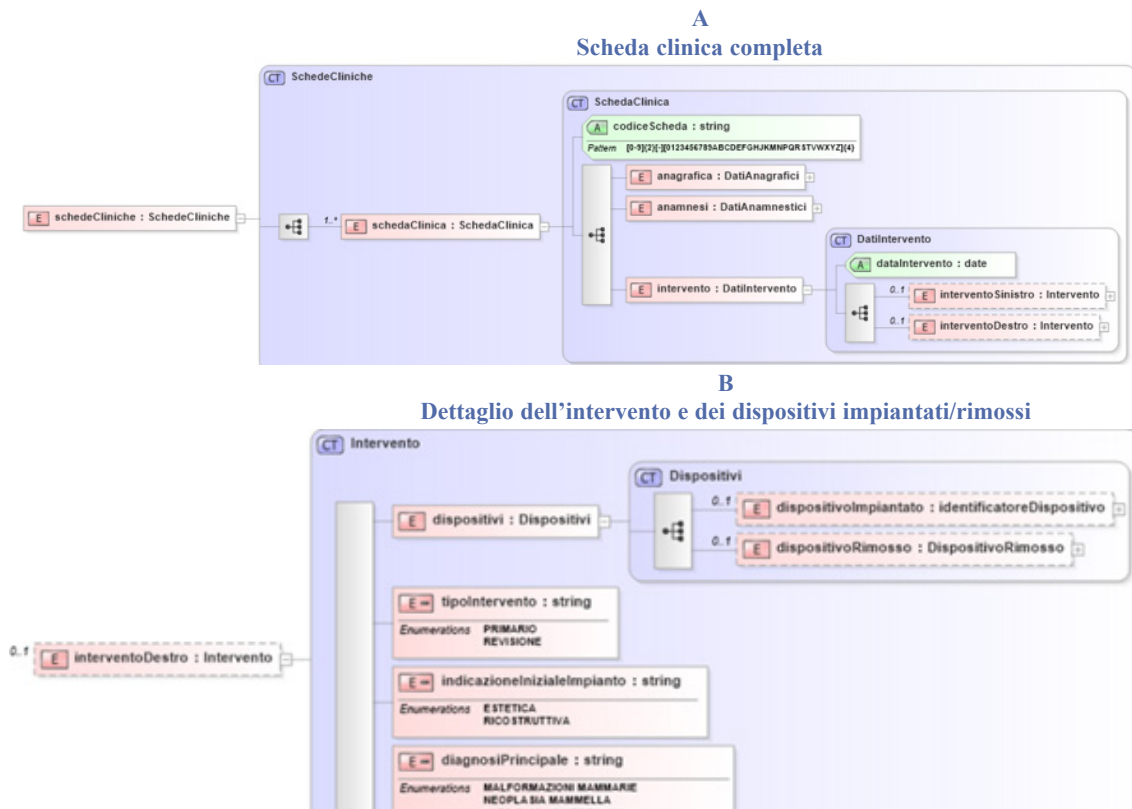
A
Scheda clinica completa

CT SchedeCliniche

E schedeCliniche : SchedeCliniche

1..*

E schedaClinica : SchedaClinica

CT SchedaClinica

A codiceScheda : string

Pattern [0-9]{2}[-][0123456789ABCDEFGHJKMNPQRSTVWXYZ]{4}

E anagrafica : DatiAnagrafici

E anamnesi : DatiAnamnestici

CT DatiIntervento

A dataIntervento : date

E intervento : DatiIntervento

0..1 E interventoSinistro : Intervento

0..1 E interventoDestro : Intervento

B
Dettaglio dell’intervento e dei dispositivi impiantati/rimossi

CT Intervento

CT Dispositivi

E dispositivi : Dispositivi

0..1 E dispositivoImpiantato : identificatoreDispositivo

0..1 E dispositivoRimosso : DispositivoRimosso

E tipoIntervento : string

Enumerations PRIMARIO REVISIONE

0..1 E interventoDestro : Intervento

E indicazioneInizialeImpianto : string

Enumerations ESTETICA RICOSTRUTTIVA

E diagnosiPrincipale : string

Enumerations MALFORMAZIONI MAMMARIE NEOPLASIA MAMMELLA